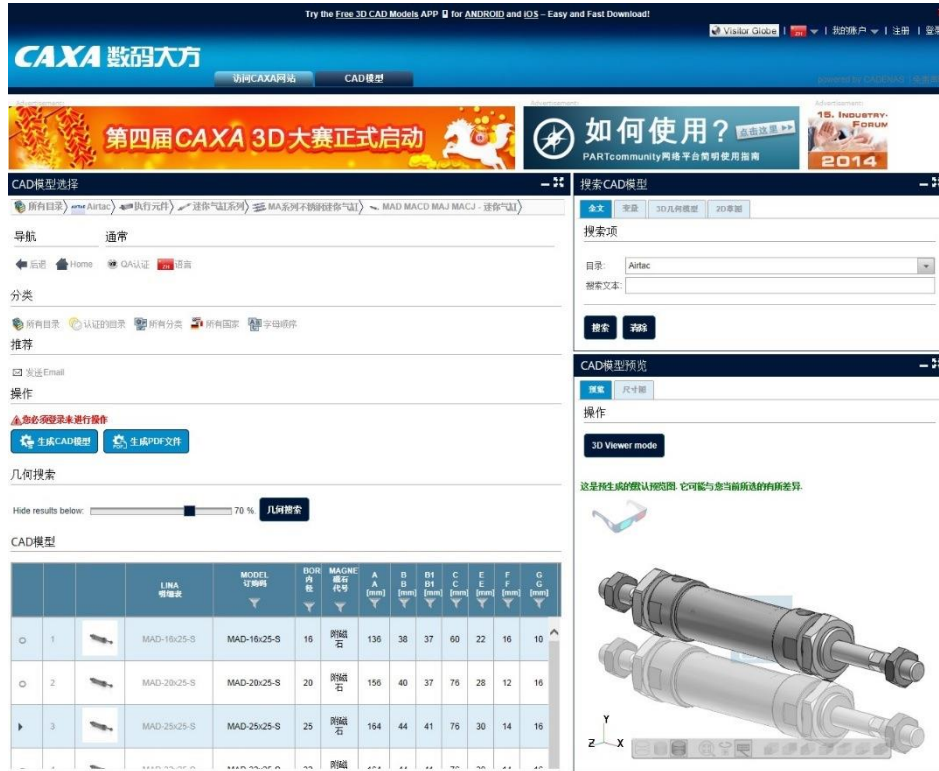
Try the Free 3D CAD Models APP for ANDROID and iOS – Easy and Fast Download!

Visitor Globe | 我的账户 | 注册 | 登

CAXA 数码大方

访问CAXA网站 CAD模型

powered by CADENAS | 免责声

Advertisement

第四届CAXA 3D大赛正式启动

Advertisement

如何使用？ 点击这里
PARTcommunity网络平台简明使用指南

Advertisement

15. INDUSTRY-FORUM 2014

CAD模型选择

所有目录 〉 Airtac 〉 执行元件 〉 迷你气缸系列 〉 MA系列不锈钢迷你气缸 〉 MAD MACD MAJ MACJ - 迷你气缸

导航 通常

后退 Home QA认证 语言

分类

所有目录 认证的目录 所有分类 所有国家 字母顺序

推荐

发送Email

操作

您必须登录来进行操作

生成CAD模型 生成PDF文件

几何搜索

Hide results below: 70 % 几何搜索

CAD模型

| | | | LINA 明细表 | MODEL 订购码 | BOR 内径 | MAGNE 磁石代号 | A A [mm] | B B [mm] | B1 B1 [mm] | C C [mm] | E E [mm] | F F [mm] | G G [mm] |
|---|---|---|---|---|---|---|---|---|---|---|---|---|---|
| ○ | 1 | | MAD-16x25-S | MAD-16x25-S | 16 | 附磁石 | 136 | 38 | 37 | 60 | 22 | 16 | 10 |
| ○ | 2 | | MAD-20x25-S | MAD-20x25-S | 20 | 附磁石 | 156 | 40 | 37 | 76 | 28 | 12 | 16 |
| ▸ | 3 | | MAD-25x25-S | MAD-25x25-S | 25 | 附磁石 | 164 | 44 | 41 | 76 | 30 | 14 | 16 |
| | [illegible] | | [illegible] | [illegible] | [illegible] | 附磁 | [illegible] | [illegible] | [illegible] | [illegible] | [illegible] | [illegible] | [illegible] |

搜索CAD模型

全文 变量 3D几何模型 2D草图

搜索项

目录: Airtac
搜索文本:

搜索 清除

CAD模型预览

预览 尺寸图

操作

3D Viewer mode

这是按生成的默认预览图，它可能与您当前所选的有所差异.

Y
Z X